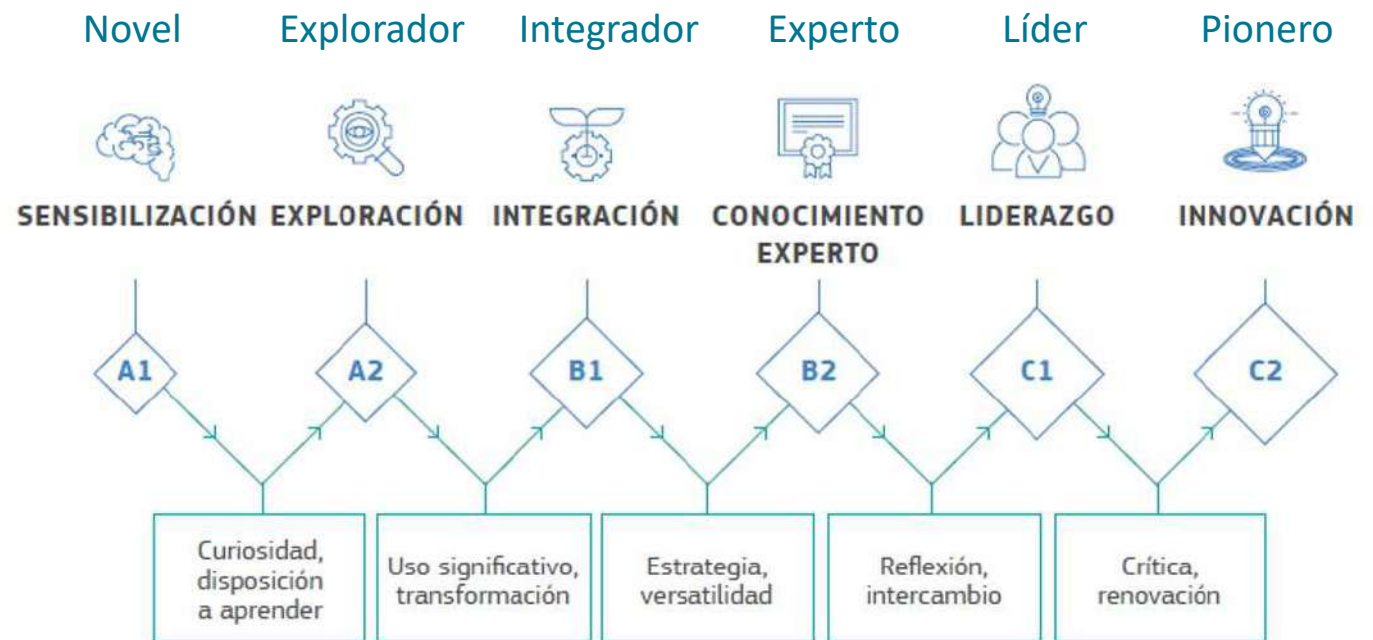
Novel Explorador Integrador Experto Líder Pionero

SENSIBILIZACIÓN EXPLORACIÓN INTEGRACIÓN CONOCIMIENTO EXPERTO LIDERAZGO INNOVACIÓN

A1 A2 B1 B2 C1 C2

Curiosidad, disposición a aprender

Uso significativo, transformación

Estrategia, versatilidad

Reflexión, intercambio

Crítica, renovación